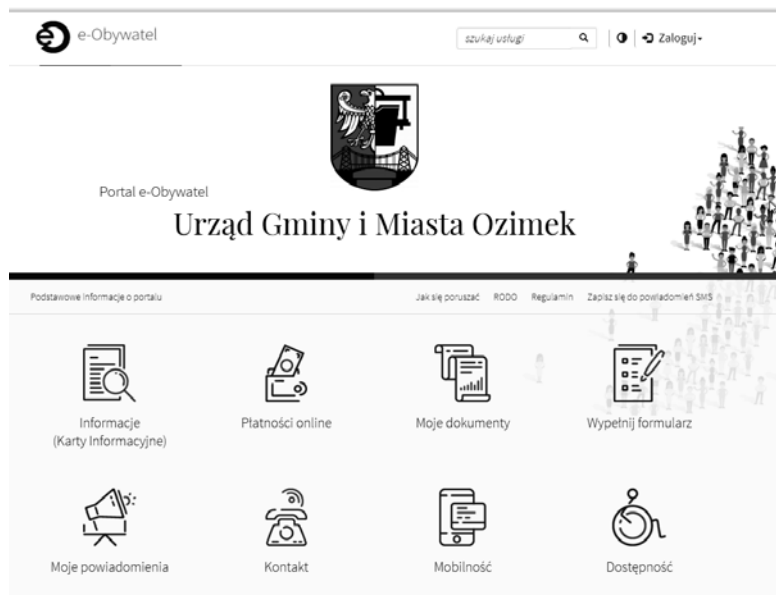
e-Obywatel

szukaj usługi

Zaloguj

Portal e-Obywatel

Urząd Gminy i Miasta Ozimek

Podstawowe informacje o portalu

Jak się poruszać RODO Regulamin Zapisz się do powiadomień SMS

Informacje (Karty Informacyjne)

Płatności online

Moje dokumenty

Wypełnij formularz

Moje powiadomienia

Kontakt

Mobilność

Dostępność